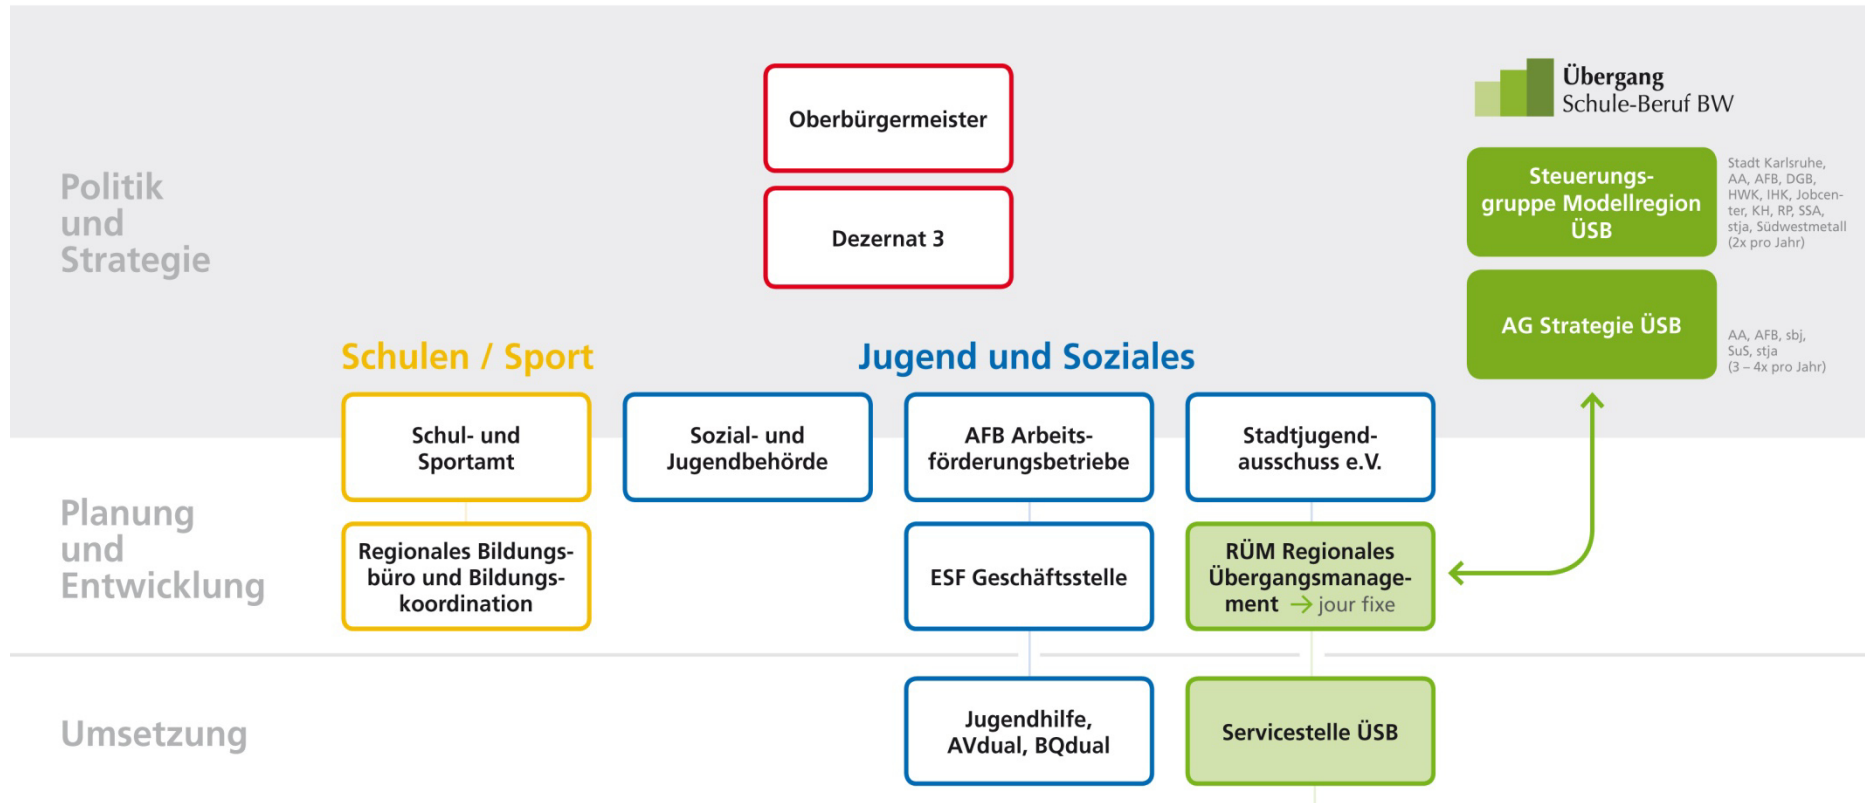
Übergang
Schule-Beruf BW

Politik und Strategie

Oberbürgermeister

Dezernat 3

Steuerungsgruppe Modellregion ÜSB

Stadt Karlsruhe, AA, AFB, DGB, HWK, IHK, Jobcenter, KH, RP, SSA, stja, Südwestmetall (2x pro Jahr)

AG Strategie ÜSB

AA, AFB, sbj, SuS, stja (3 – 4x pro Jahr)

Schulen / Sport

Jugend und Soziales

Planung und Entwicklung

Schul- und Sportamt

Sozial- und Jugendbehörde

AFB Arbeitsförderungsbetriebe

Stadtjugendausschuss e.V.

Regionales Bildungsbüro und Bildungskoordination

ESF Geschäftsstelle

RÜM Regionales Übergangsmanagement → jour fixe

Umsetzung

Jugendhilfe, AVdual, BQdual

Servicestelle ÜSB